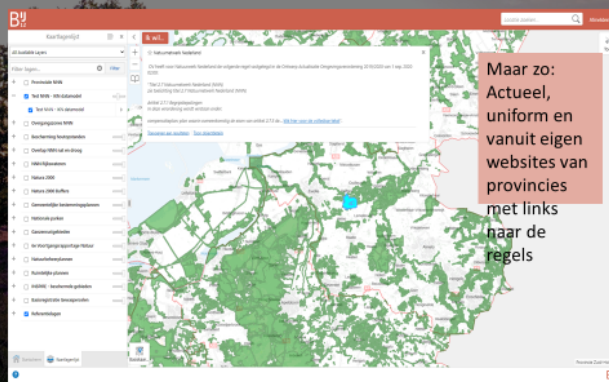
BIJ 12

Zoeke plaatsen...

Kaartlagenlijst

All Available Layers

Filter lagen...

Filter

Provinciale NNN

Test NNN - Alle datamodel

Test NNN - Alle datamodel

Overgangszones NNN

Bescherming Stootsgerasten

Overlap NNN nat en droog

HBN Rijksnatuurn

Natura 2000

Natura 2000 Buffers

Gemeentelijke beheersplannen

Nationale parken

Ganzenrustgebieden

Natuurbeheerplannen

Ruimtelijke plannen

Referentielagen

Natuurnetwerk Nederland

Maar zo: Actueel, uniform en vanuit eigen websites van provincies met links naar de regels